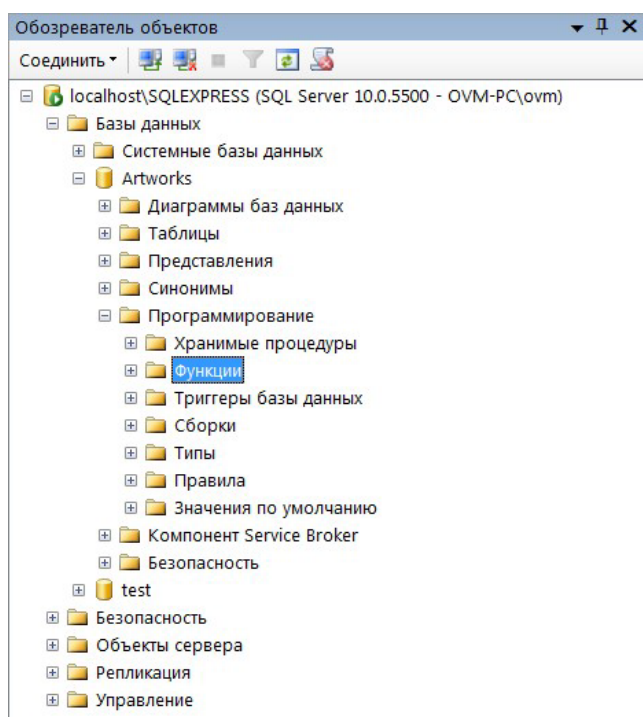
Обозреватель объектов

Соединить

localhost\SQLEXPRESS (SQL Server 10.0.5500 - OVM-PC\ovm)

Базы данных

Системные базы данных

Artworks

Диаграммы баз данных

Таблицы

Представления

Синонимы

Программирование

Хранимые процедуры

Функции

Триггеры базы данных

Сборки

Типы

Правила

Значения по умолчанию

Компонент Service Broker

Безопасность

test

Безопасность

Объекты сервера

Репликация

Управление